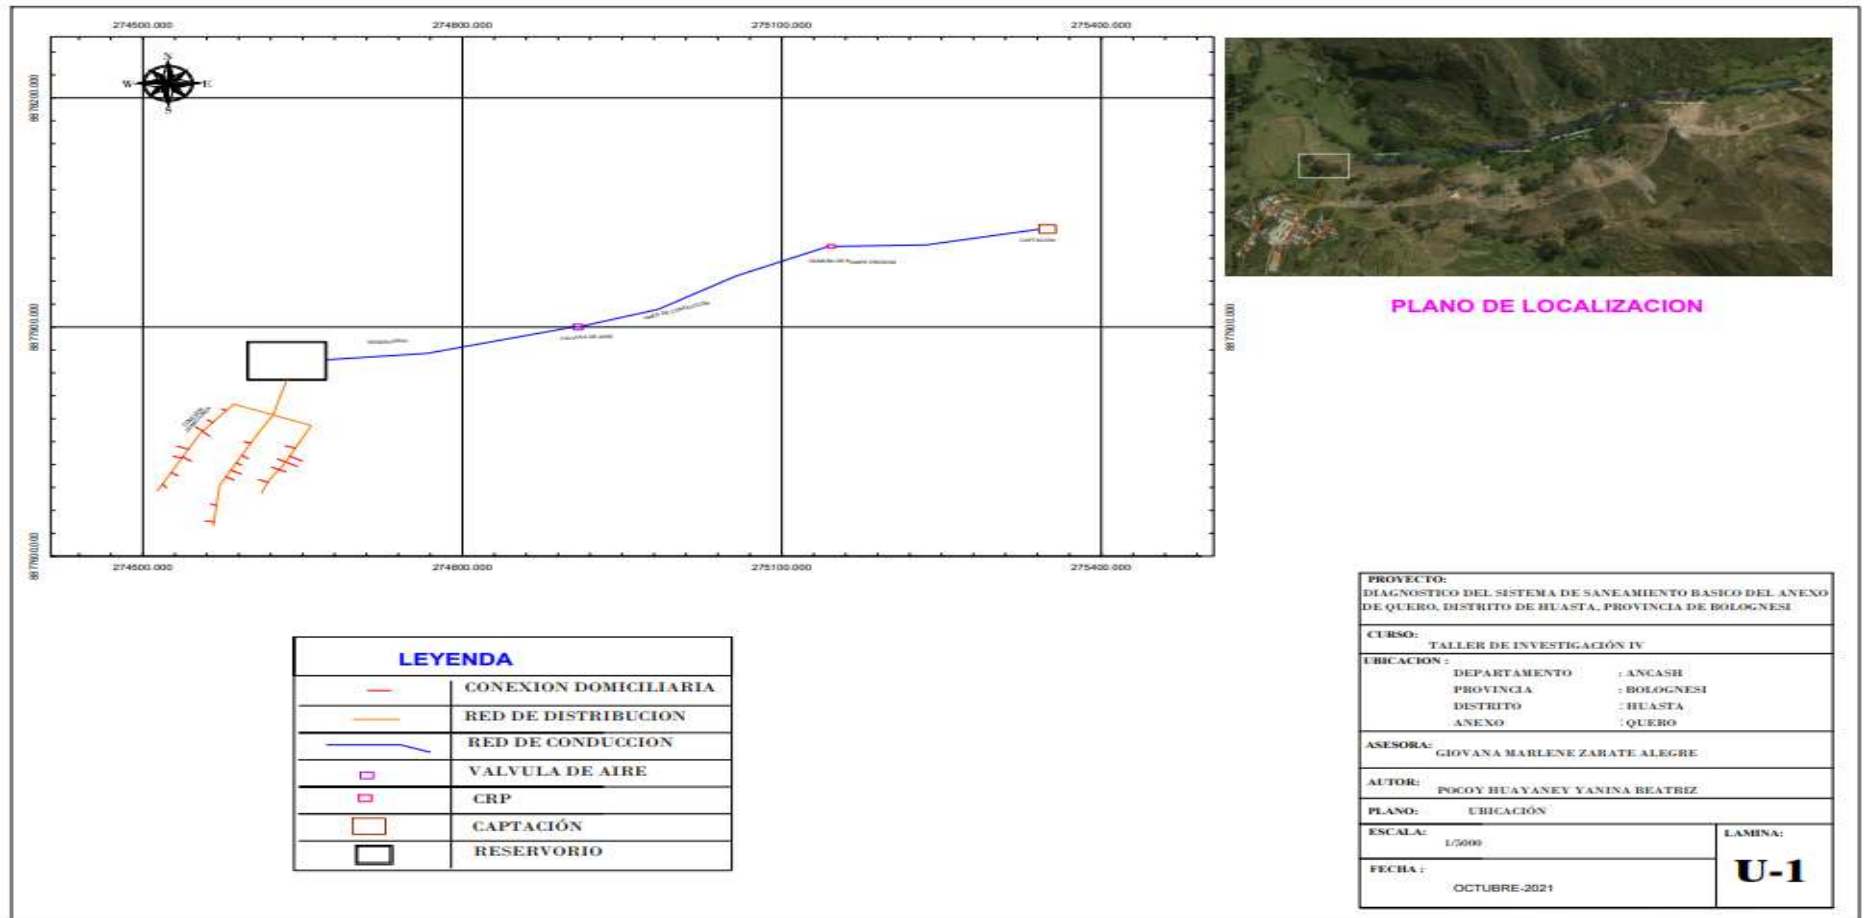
274500.000 274800.000 275100.000 275400.000

N
W E
S

8878200.000

8877900.000

8877600.000

8877900.000

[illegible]

VALVULA DE AIRE

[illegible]

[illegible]

CAPTACION

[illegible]

274500.000 274800.000 275100.000 275400.000

PLANO DE LOCALIZACION

LEYENDA

| | |
|---|---|
| | CONEXION DOMICILIARIA |
| | RED DE DISTRIBUCION |
| | RED DE CONDUCCION |
| | VALVULA DE AIRE |
| | CRP |
| | CAPTACIÓN |
| | RESERVORIO |

PROYECTO:
DIAGNOSTICO DEL SISTEMA DE SANEAMIENTO BASICO DEL ANEXO DE QUERO, DISTRITO DE HUASTA, PROVINCIA DE BOLOGNESI

CURSO:
TALLER DE INVESTIGACIÓN IV

UBICACION :
DEPARTAMENTO : ANCASH
PROVINCIA : BOLOGNESI
DISTRITO : HUASTA
ANEXO : QUERO

ASESORA: GIOVANA MARLENE ZARATE ALEGRE

AUTOR: POCOY HUAYANEY YANINA BEATRIZ

PLANO: UBICACIÓN

ESCALA: 1/5000

LAMINA:
U-1

FECHA : OCTUBRE-2021